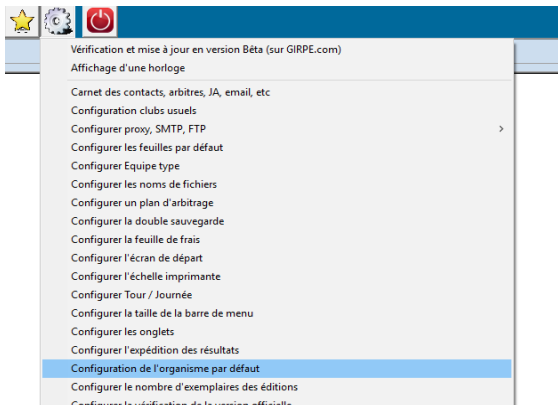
Vérification et mise à jour en version Béta (sur GIRPE.com)
Affichage d'une horloge

Carnet des contacts, arbitres, JA, email, etc
Configuration clubs usuels
Configurer proxy, SMTP, FTP
Configurer les feuilles par défaut
Configurer Equipe type
Configurer les noms de fichiers
Configurer un plan d'arbitrage
Configurer la double sauvegarde
Configurer la feuille de frais
Configurer l'écran de départ
Configurer l'échelle imprimante
Configurer Tour / Journée
Configurer la taille de la barre de menu
Configurer les onglets
Configurer l'expédition des résultats
Configuration de l'organisme par défaut
Configurer le nombre d'exemplaires des éditions
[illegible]